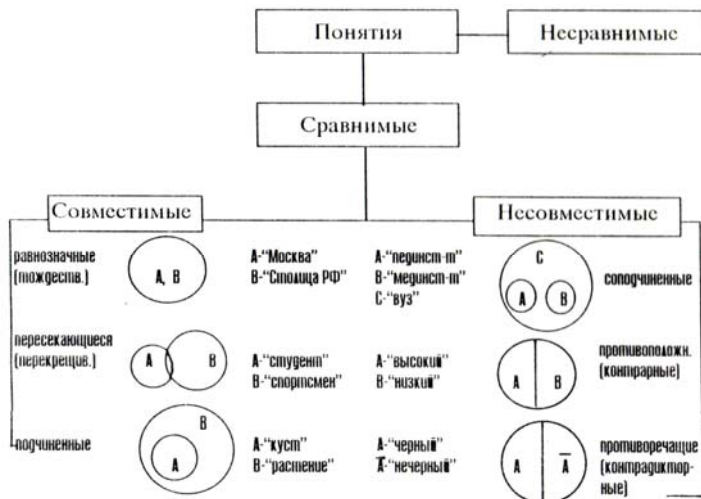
Понятия

Несравнимые

Сравнимые

Совместимые

Несовместимые

равнозначные (тождеств.)

A, B

A-"Москва"
B-"Столица РФ"

A-"пединст-т"
B-"мединст-т"
C-"вуз"

C

A

B

соподчиненные

пересекающиеся (перекрещив.)

A

B

A-"студент"
B-"спортсмен"

A-"высокий"
B-"низкий"

A

B

противополож. (контрарные)

подчиненные

B

A

A-"куст"
B-"растение"

A-"черный"
$\bar{A}$-"нечерный"

A

$\bar{A}$

противоречащие (контрадикторные)